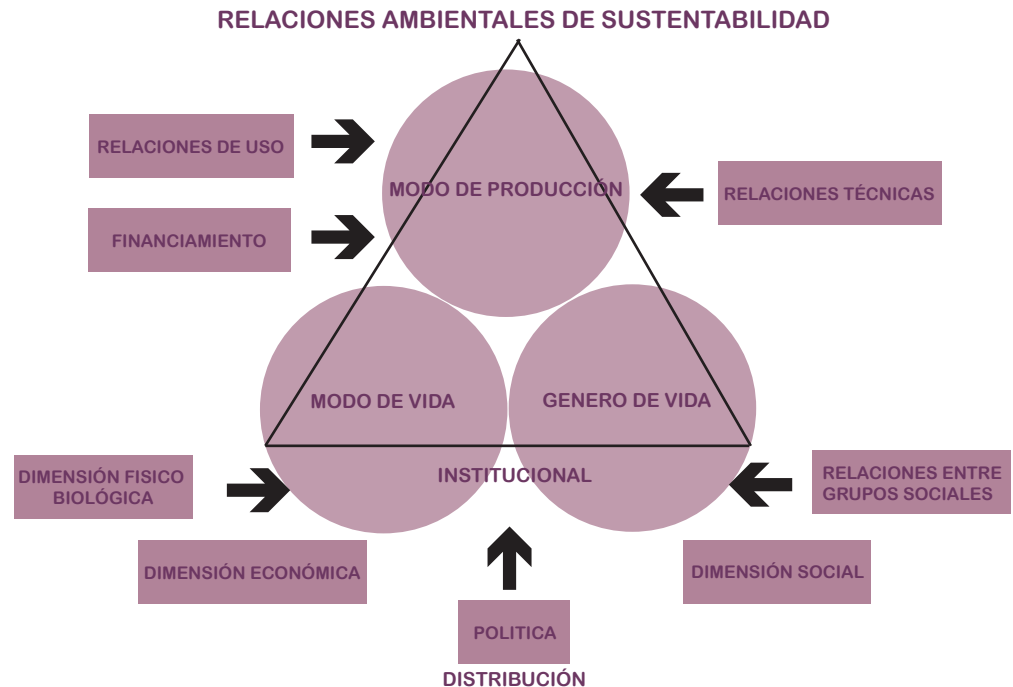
RELACIONES AMBIENTALES DE SUSTENTABILIDAD

RELACIONES DE USO

FINANCIAMIENTO

MODO DE PRODUCCIÓN

RELACIONES TÉCNICAS

MODO DE VIDA

GENERO DE VIDA

INSTITUCIONAL

DIMENSIÓN FISICO BIOLÓGICA

DIMENSIÓN ECONÓMICA

RELACIONES ENTRE GRUPOS SOCIALES

DIMENSIÓN SOCIAL

POLITICA

DISTRIBUCIÓN